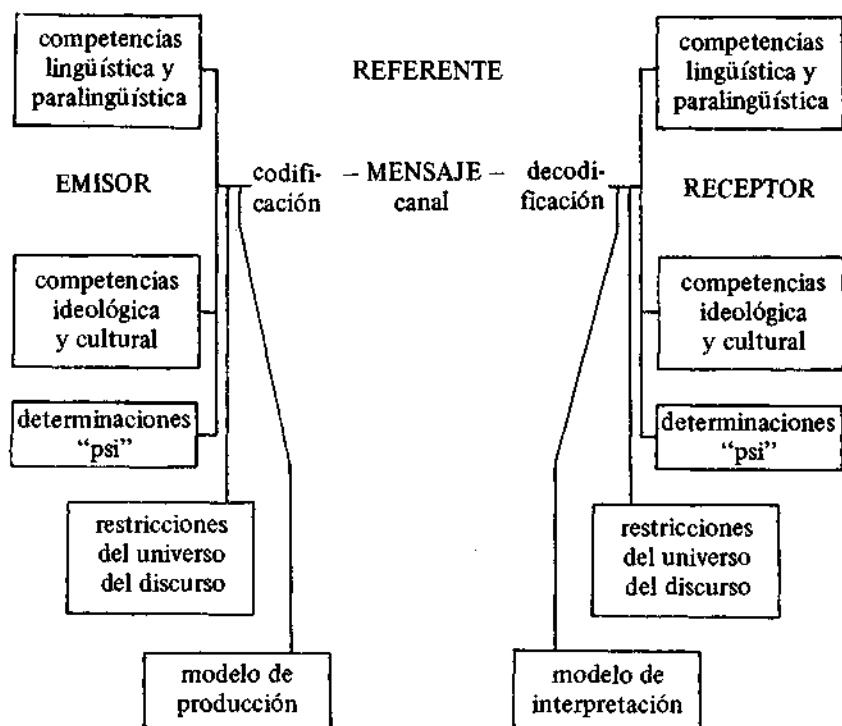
competencias lingüística y paralingüística

REFERENTE

competencias lingüística y paralingüística

EMISOR

codificación – MENSAJE – decodificación
canal

RECEPTOR

competencias ideológica y cultural

competencias ideológica y cultural

determinaciones "psi"

determinaciones "psi"

restricciones del universo del discurso

restricciones del universo del discurso

modelo de producción

modelo de interpretación